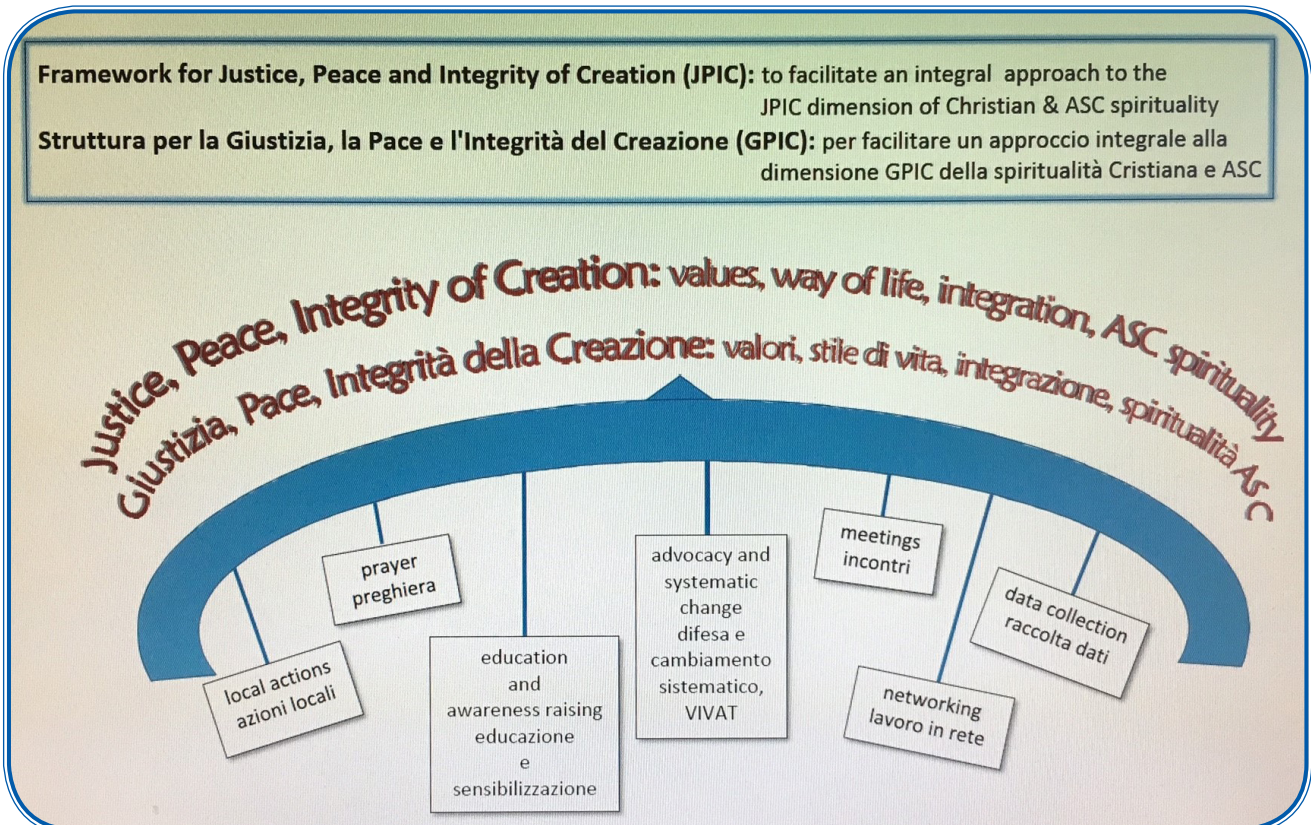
**Framework for Justice, Peace and Integrity of Creation (JPIC):** to facilitate an integral approach to the JPIC dimension of Christian & ASC spirituality

**Struttura per la Giustizia, la Pace e l'Integrità del Creazione (GPIC):** per facilitare un approccio integrale alla dimensione GPIC della spiritualità Cristiana e ASC

Justice, Peace, Integrity of Creation: values, way of life, integration, ASC spirituality

Giustizia, Pace, Integrità della Creazione: valori, stile di vita, integrazione, spiritualità ASC

local actions
azioni locali

prayer
preghiera

education
and
awareness raising
educazione
e
sensibilizzazione

advocacy and systematic change
difesa e cambiamento sistematico,
VIVAT

meetings
incontri

networking
lavoro in rete

data collection
raccolta dati